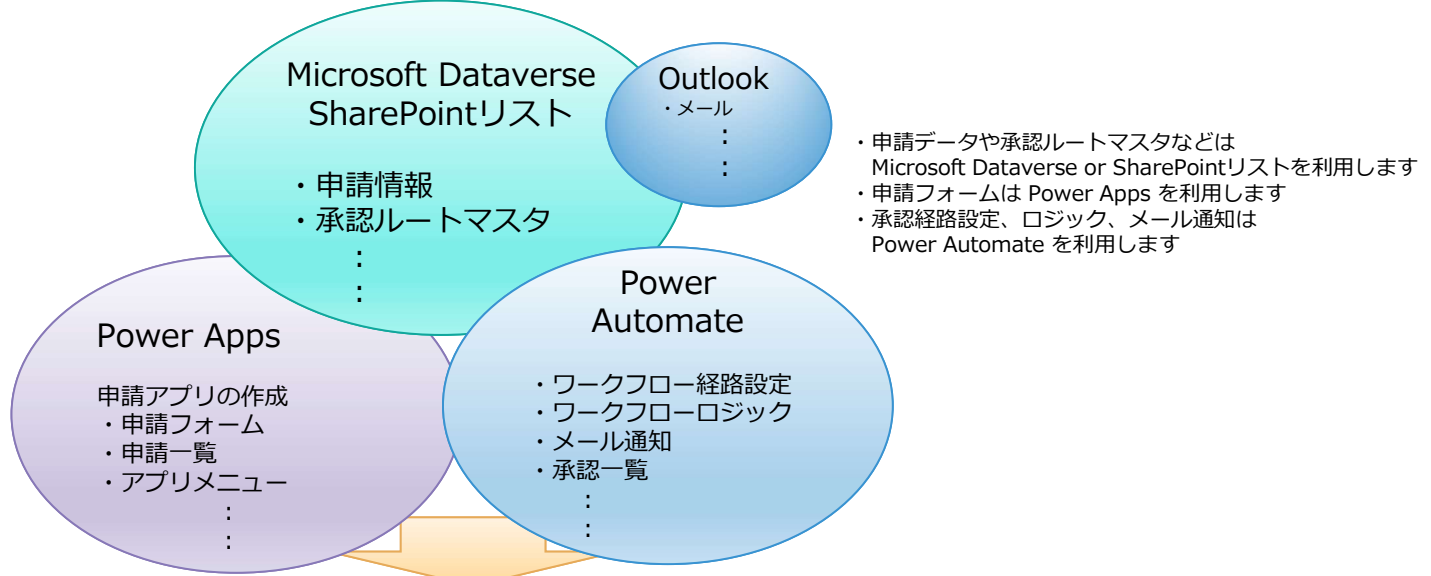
Microsoft Dataverse SharePointリスト

・申請情報
・承認ルートマスタ
：
：

Outlook
・メール
：
：

・申請データや承認ルートマスタなどは Microsoft Dataverse or SharePointリストを利用します
・申請フォームは Power Apps を利用します
・承認経路設定、ロジック、メール通知は Power Automate を利用します

Power Apps

申請アプリの作成
・申請フォーム
・申請一覧
・アプリメニュー
：
：

Power Automate

・ワークフロー経路設定
・ワークフローロジック
・メール通知
・承認一覧
：
：